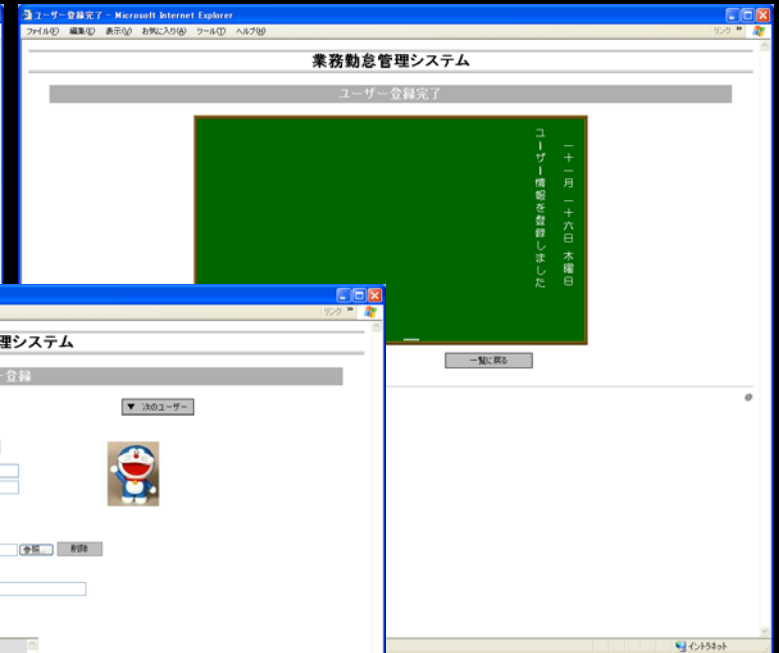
ユーザー登録完了 - Microsoft Internet Explorer

ファイル(F) 編集(E) 表示(V) お気に入り(A) ツール(T) ヘルプ(H)

リンク »

業務勤怠管理システム

ユーザー登録完了

十一月 二十六日 木曜日

ユーザー情報を登録しました

一覧に戻る

イントラネット

リンク »

理システム

ー登録

▼ 次のユーザー

参照... 削除